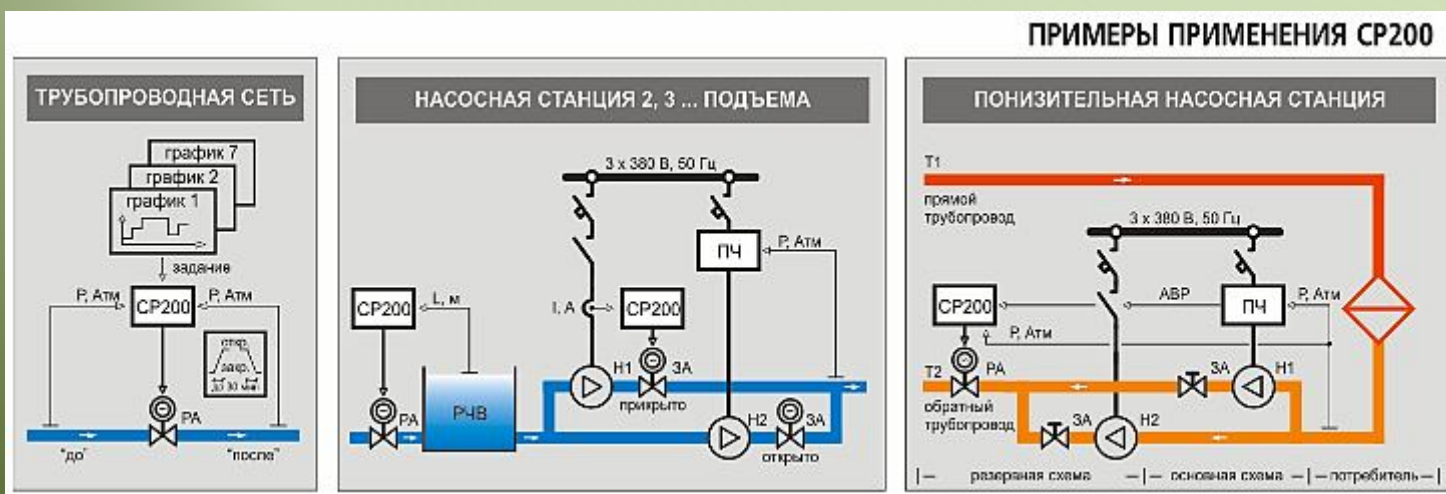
ПРИМЕРЫ ПРИМЕНЕНИЯ СР200

ТРУБОПРОВОДНАЯ СЕТЬ

график 7
график 2
график 1
задание
Р, Атм
СР200
Р, Атм
откр.
закр.
РА
"до"
"после"

НАСОСНАЯ СТАНЦИЯ 2, 3 ... ПОДЪЕМА

3 х 380 В, 50 Гц
ПЧ
Р, Атм
СР200
L, м
I, A
СР200
РА
РЧВ
Н1
ЗА
прикрыто
Н2
ЗА
открыто

ПОНИЗИТЕЛЬНАЯ НАСОСНАЯ СТАНЦИЯ

Т1
прямой трубопровод
3 х 380 В, 50 Гц
СР200
АВР
ПЧ
Р, Атм
Р, Атм
Т2
РА
ЗА
Н1
обратный трубопровод
ЗА
Н2
резервная схема
основная схема
потребитель